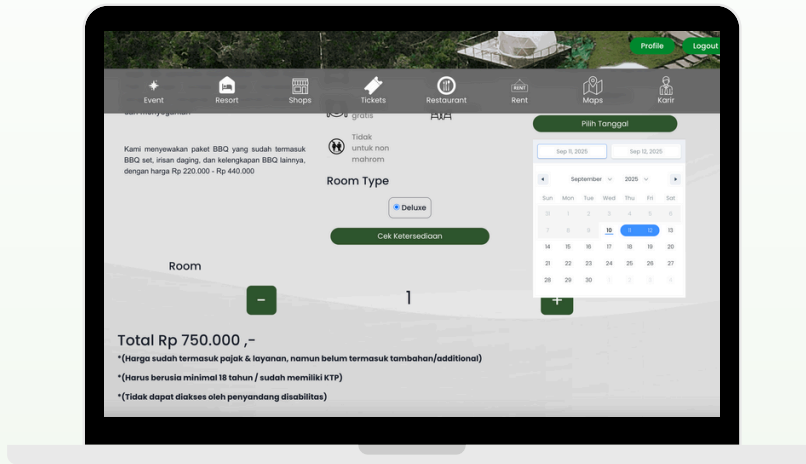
Profile
Logout

Event
Resort
Shops
Tickets
Restaurant
Rent
Maps
Karir

Kami menyewakan paket BBQ yang sudah termasuk BBQ set, irisan daging, dan kelengkapan BBQ lainnya, dengan harga Rp 220.000 - Rp 440.000

gratis

Tidak untuk non mahrom

Room Type

Deluxe

Cek Ketersediaan

Pilih Tanggal

Sep 11, 2025
Sep 12, 2025

September 2025

| Sun | Mon | Tue | Wed | Thu | Fri | Sat |
|---|---|---|---|---|---|---|
| 31 | 1 | 2 | 3 | 4 | 5 | 6 |
| 7 | 8 | 9 | 10 | 11 | 12 | 13 |
| 14 | 15 | 16 | 17 | 18 | 19 | 20 |
| 21 | 22 | 23 | 24 | 25 | 26 | 27 |
| 28 | 29 | 30 | 1 | 2 | 3 | 4 |

Room

-
1
+

Total Rp 750.000 ,-

*(Harga sudah termasuk pajak & layanan, namun belum termasuk tambahan/additional)

*(Harus berusia minimal 18 tahun / sudah memiliki KTP)

*(Tidak dapat diakses oleh penyandang disabilitas)